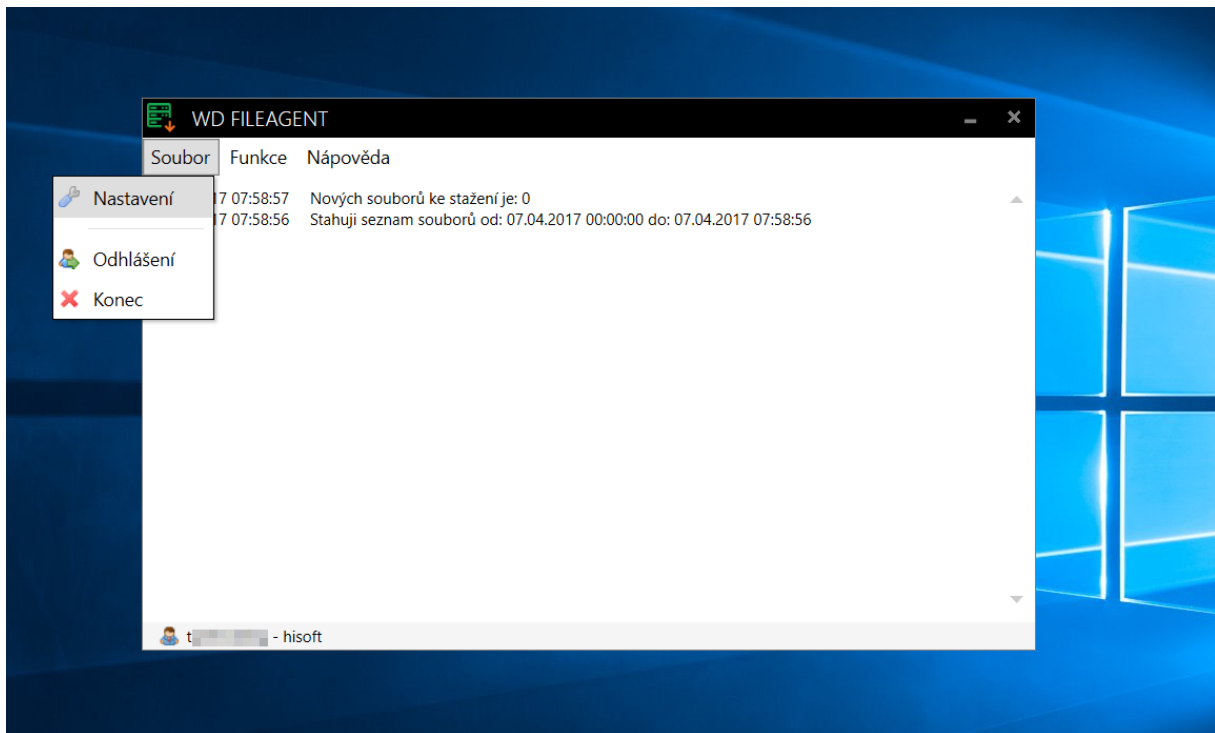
WD FILEAGENT

Soubor Funkce Nápověda

Nastavení

Odhlášení

Konec

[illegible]17 07:58:57 Nových souborů ke stažení je: 0

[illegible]17 07:58:56 Stahuji seznam souborů od: 07.04.2017 00:00:00 do: 07.04.2017 07:58:56

t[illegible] - hisoft